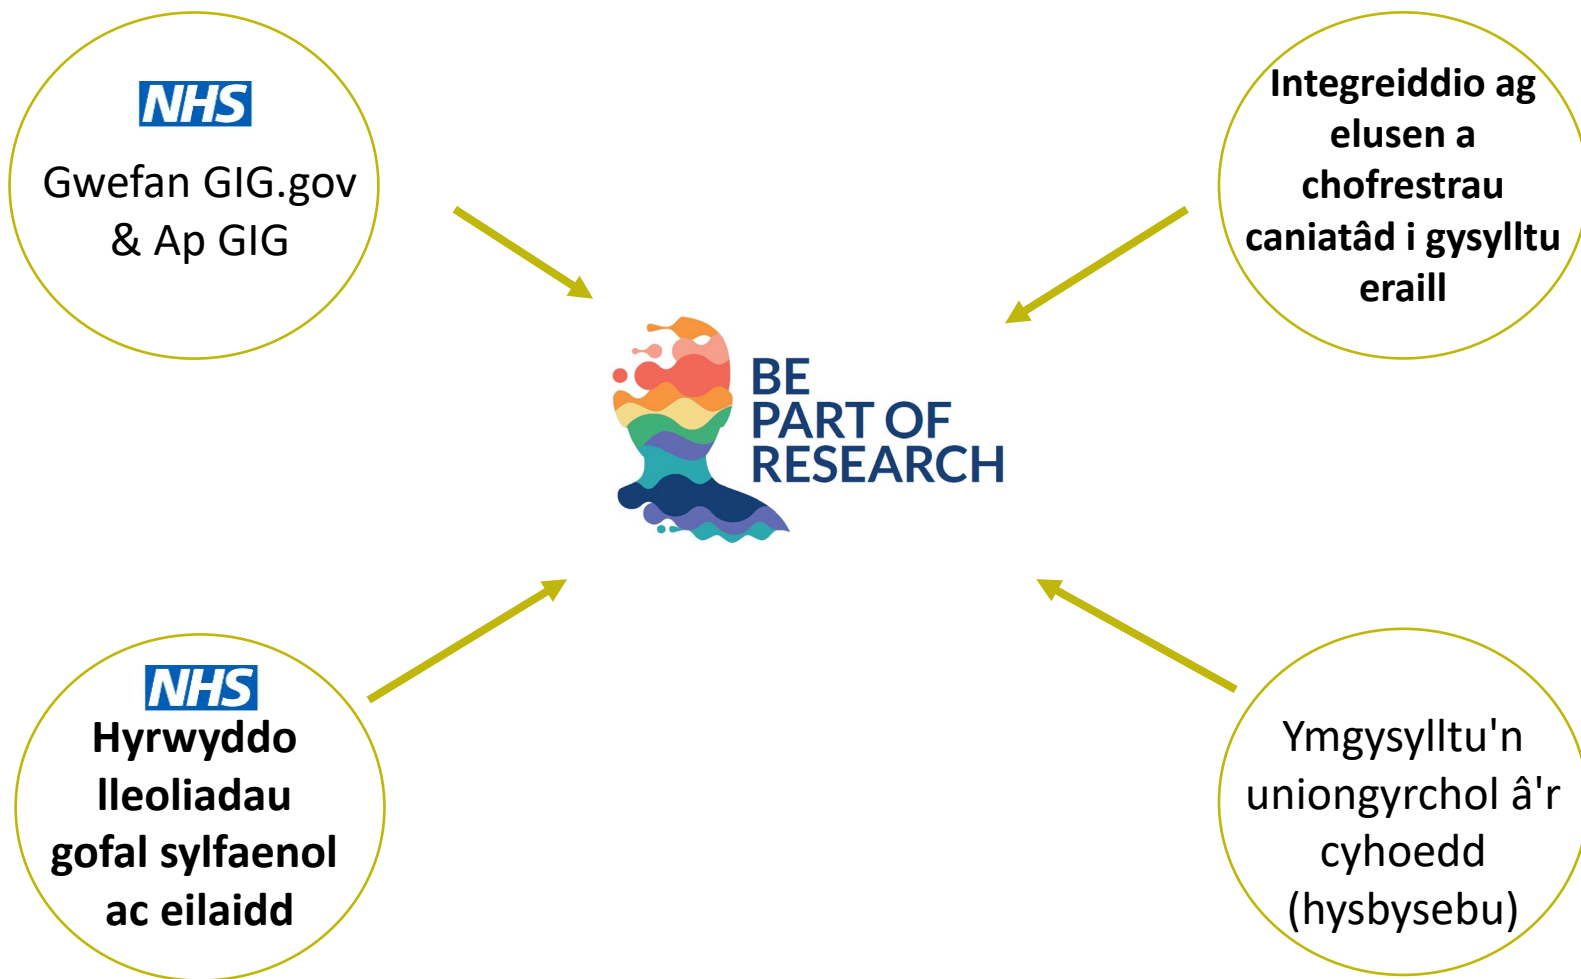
NHS
Gwefan GIG.gov & Ap GIG

Integreiddio ag elusen a chofrestrau caniatâd i gysylltu eraill

BE PART OF RESEARCH

NHS
Hyrwyddo lleoliadau gofal sylfaenol ac eilaidd

Ymgysylltu'n uniongyrchol â'r cyhoedd (hysbysebu)